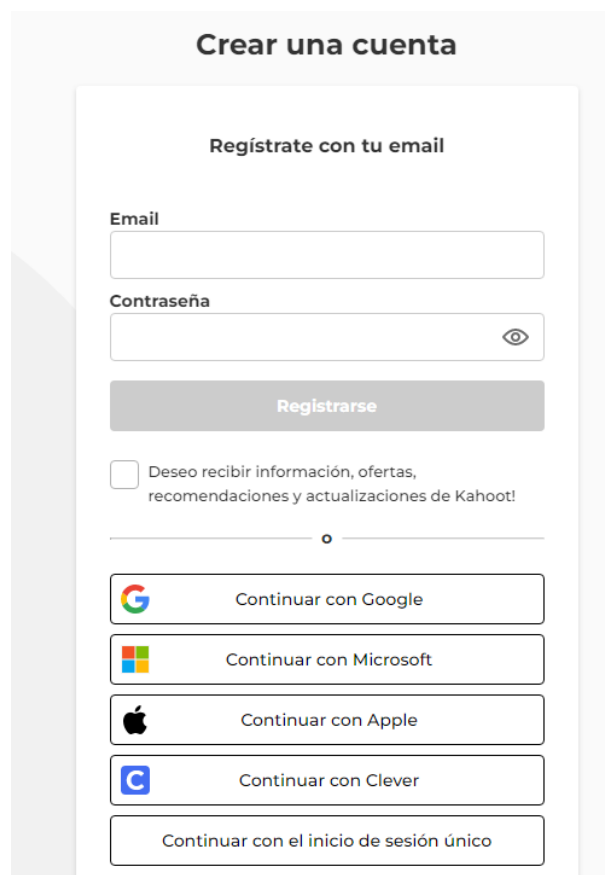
Crear una cuenta

Regístrate con tu email

Email

Contraseña

Registrarse

Deseo recibir información, ofertas, recomendaciones y actualizaciones de Kahoot!

o

Continuar con Google

Continuar con Microsoft

Continuar con Apple

Continuar con Clever

Continuar con el inicio de sesión único